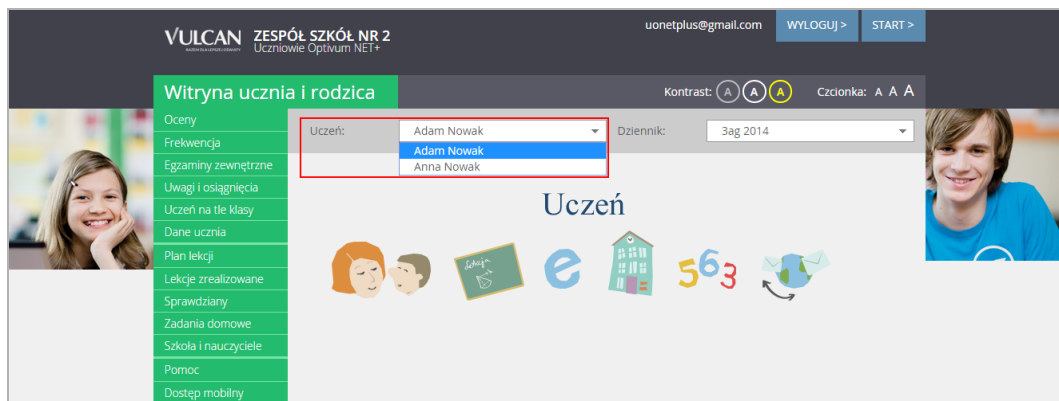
VULCAN ZESPÓŁ SZKÓŁ NR 2
Uczniowie Optivum NET+

uonetplus@gmail.com WYLOGUJ > START >

Witryna ucznia i rodzica

Kontrast: A A A Czcionka: A A A

Oceny
Frekwencja
Egzaminy zewnętrzne
Uwagi i osiągnięcia
Uczeń na tle klasy
Dane ucznia
Plan lekcji
Lekcje zrealizowane
Sprawdziany
Zadania domowe
Szkoła i nauczyciele
Pomoc
Dostęp mobilny

Uczeń: Adam Nowak
Adam Nowak
Anna Nowak

Dziennik: 3ag 2014

Uczeń

563